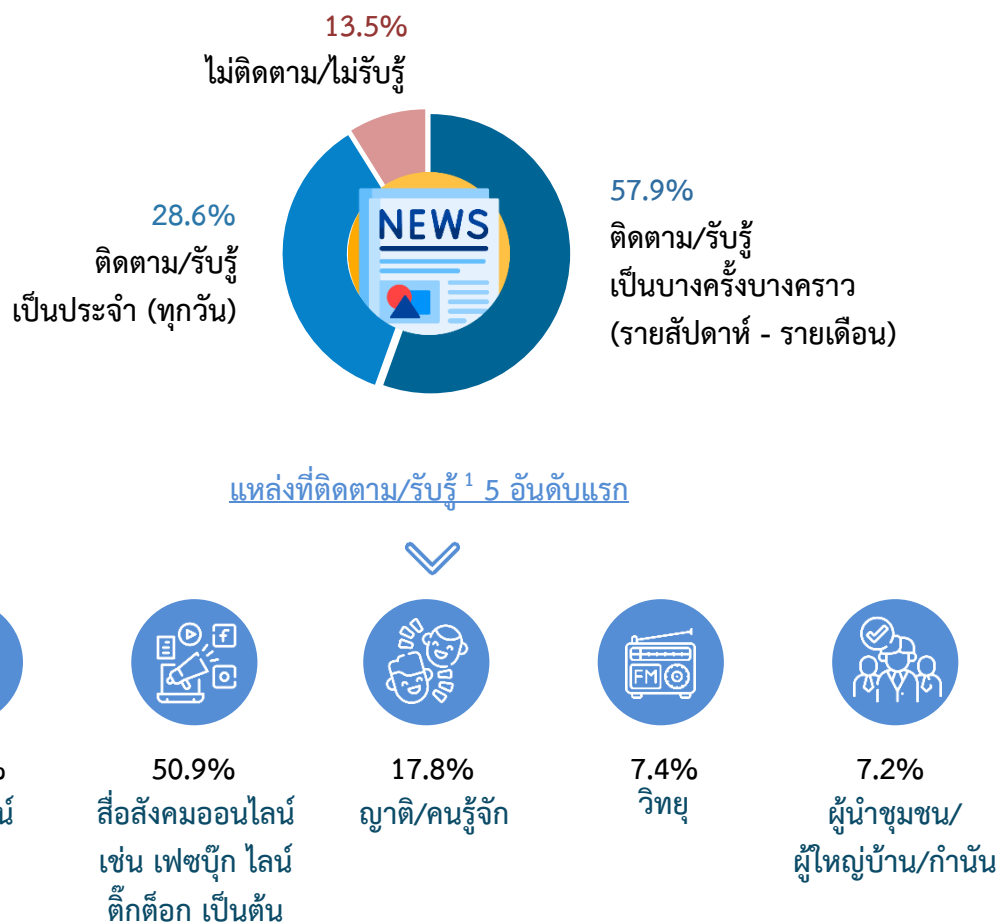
13.5%
ไม่ติดตาม/ไม่รับรู้

28.6%
ติดตาม/รับรู้
เป็นประจำ (ทุกวัน)

NEWS

57.9%
ติดตาม/รับรู้
เป็นบางครั้งบางคราว
(รายสัปดาห์ - รายเดือน)

แหล่งที่ติดตาม/รับรู้ $^1$ 5 อันดับแรก

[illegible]

50.9%
สื่อสังคมออนไลน์
เช่น เฟซบุ๊ก ไลน์
ติ๊กต็อก เป็นต้น

17.8%
ญาติ/คนรู้จัก

FM

7.4%
วิทยุ

7.2%
ผู้นำชุมชน/
ผู้ใหญ่บ้าน/กำนัน